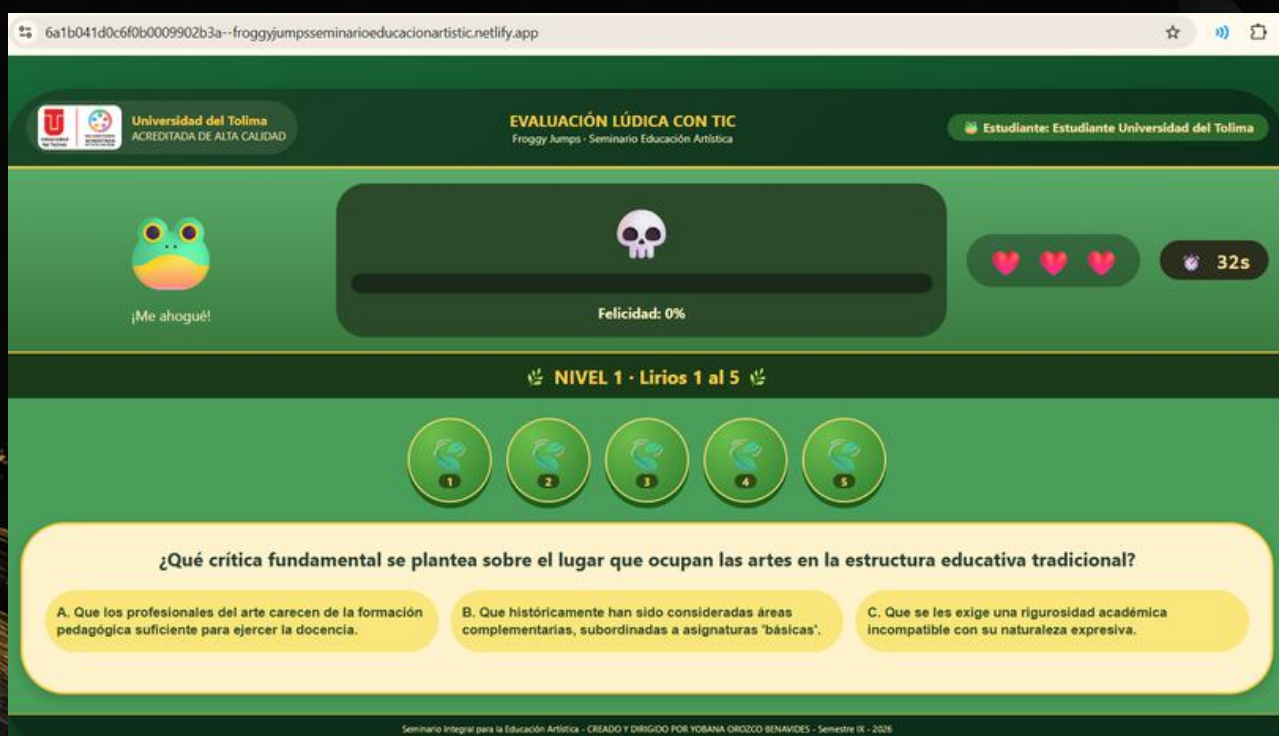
6a1b041d0c6f0b0009902b3a--froggyjumpsseminarioeducacionartistic.netlify.app

Universidad del Tolima
ACREDITADA DE ALTA CALIDAD

EVALUACIÓN LÚDICA CON TIC
Froggy Jumps · Seminario Educación Artística

Estudiante: Estudiante Universidad del Tolima

¡Me ahogué!

Felicidad: 0%

32s

NIVEL 1 · Lirios 1 al 5

1 2 3 4 5

¿Qué crítica fundamental se plantea sobre el lugar que ocupan las artes en la estructura educativa tradicional?

A. Que los profesionales del arte carecen de la formación pedagógica suficiente para ejercer la docencia.

B. Que históricamente han sido consideradas áreas complementarias, subordinadas a asignaturas 'básicas'.

C. Que se les exige una rigurosidad académica incompatible con su naturaleza expresiva.

Seminario Integral para la Educación Artística - CREADO Y DIRIGIDO POR YOBANA OROZCO BENAVIDES - Semestre IX - 2026